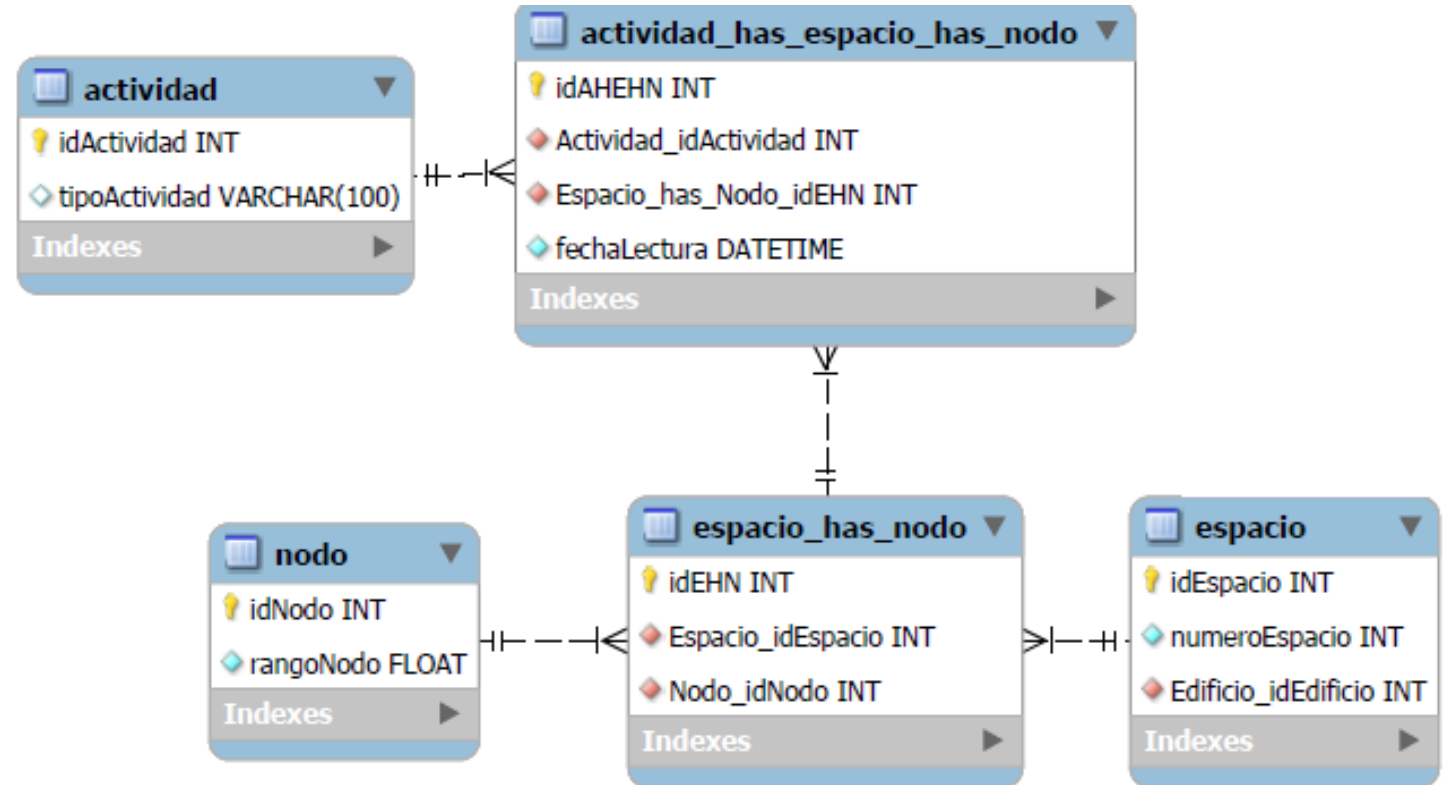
actividad
idActividad INT
tipoActividad VARCHAR(100)
Indexes

actividad_has_espacio_has_nodo
idAHEHN INT
Actividad_idActividad INT
Espacio_has_Nodo_idEHN INT
fechaLectura DATETIME
Indexes

nodo
idNodo INT
rangoNodo FLOAT
Indexes

espacio_has_nodo
idEHN INT
Espacio_idEspacio INT
Nodo_idNodo INT
Indexes

espacio
idEspacio INT
numeroEspacio INT
Edificio_idEdificio INT
Indexes